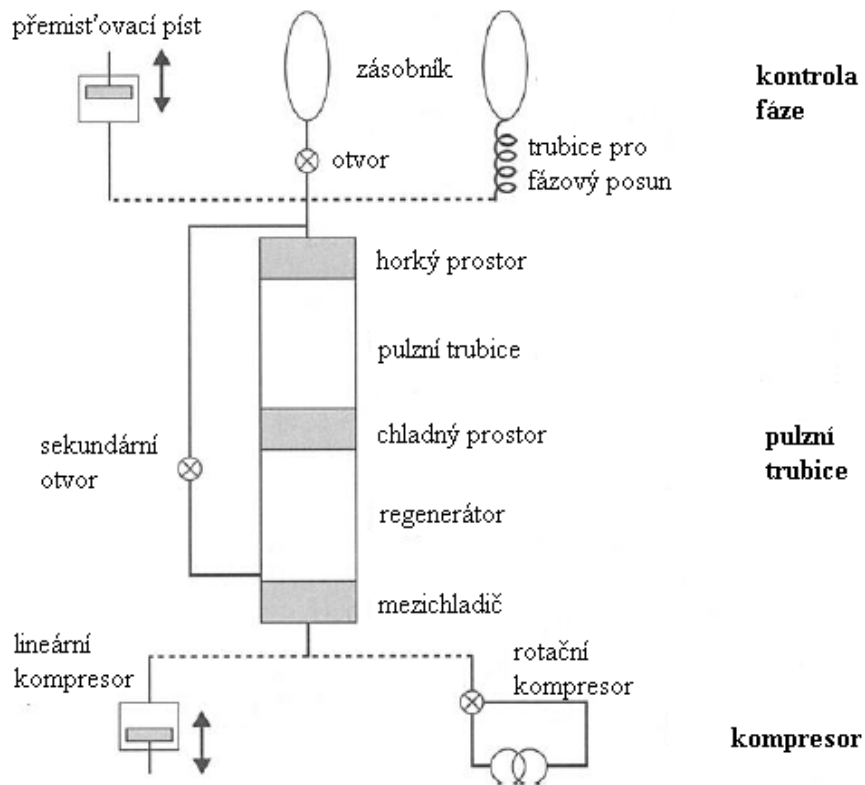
přemisťovací píst

zásobník

kontrola fáze

otvor

trubice pro fázový posun

horký prostor

pulzní trubice

chladný prostor

pulzní trubice

sekundární otvor

regenerátor

mezichladič

lineární kompresor

rotační kompresor

kompresor